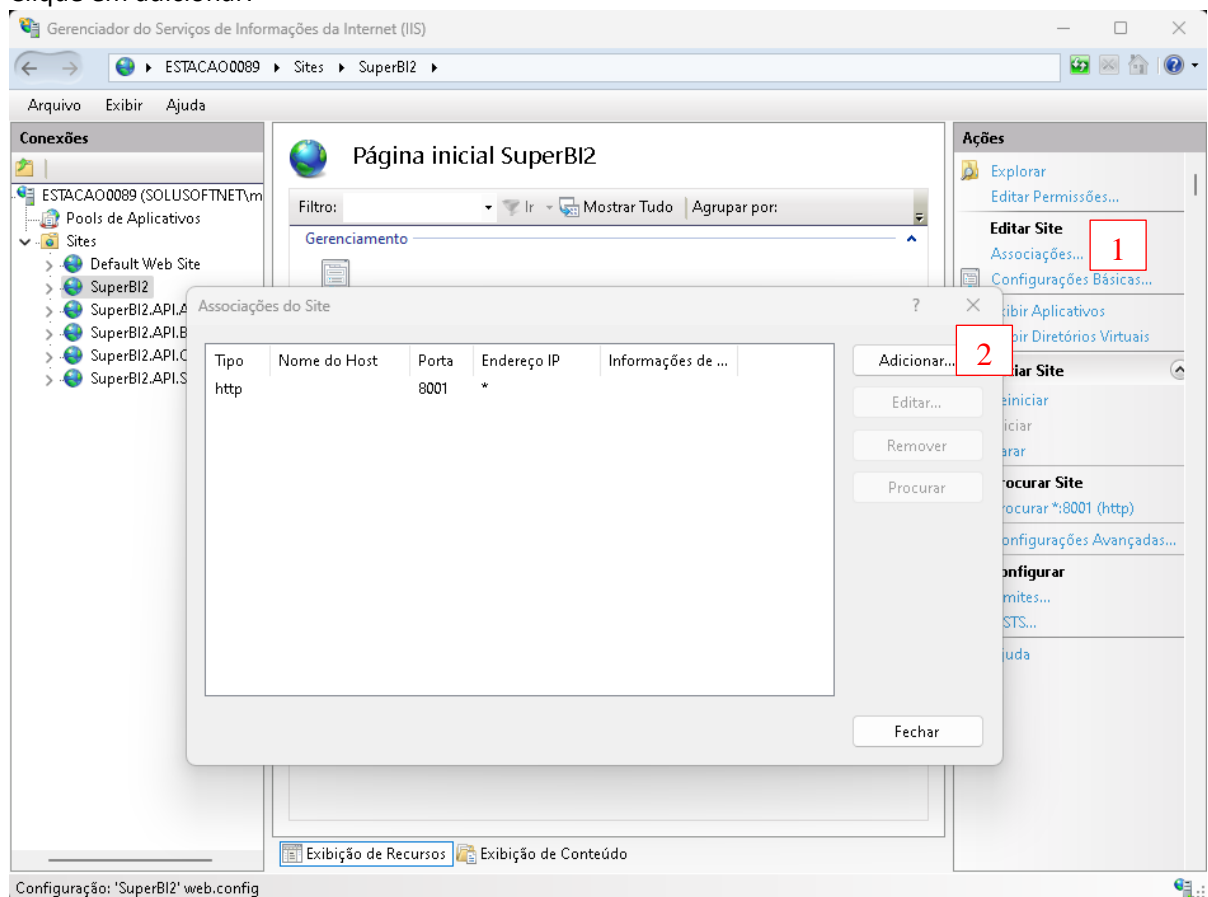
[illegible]

Gerenciador do Serviços de Informações da Internet (IIS)

ESTACAO0089 ▸ Sites ▸ SuperBI2 ▸

Arquivo Exibir Ajuda

Conexões

ESTACAO0089 (SOLUSOFTNET\m
Pools de Aplicativos
Sites
Default Web Site
SuperBI2
SuperBI2.API.A
SuperBI2.API.B
SuperBI2.API.C
SuperBI2.API.S

Página inicial SuperBI2

Filtro: Ir Mostrar Tudo Agrupar por:

Gerenciamento

Associações do Site

| Tipo | Nome do Host | Porta | Endereço IP | Informações de ... |
|---|---|---|---|---|
| http | | 8001 | * | |

Adicionar...
Editar...
Remover
Procurar

Fechar

Exibição de Recursos Exibição de Conteúdo

Ações

Explorar
Editar Permissões...
Editar Site
Associações...
Configurações Básicas...
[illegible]ibir Aplicativos
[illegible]ibir Diretórios Virtuais
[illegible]iar Site
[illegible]einiciar
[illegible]iciar
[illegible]arar
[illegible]ocurar Site
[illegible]ocurar *:8001 (http)
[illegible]onfigurações Avançadas...
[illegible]onfigurar
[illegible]mites...
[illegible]STS...
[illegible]juda

1
2

Configuração: 'SuperBI2' web.config